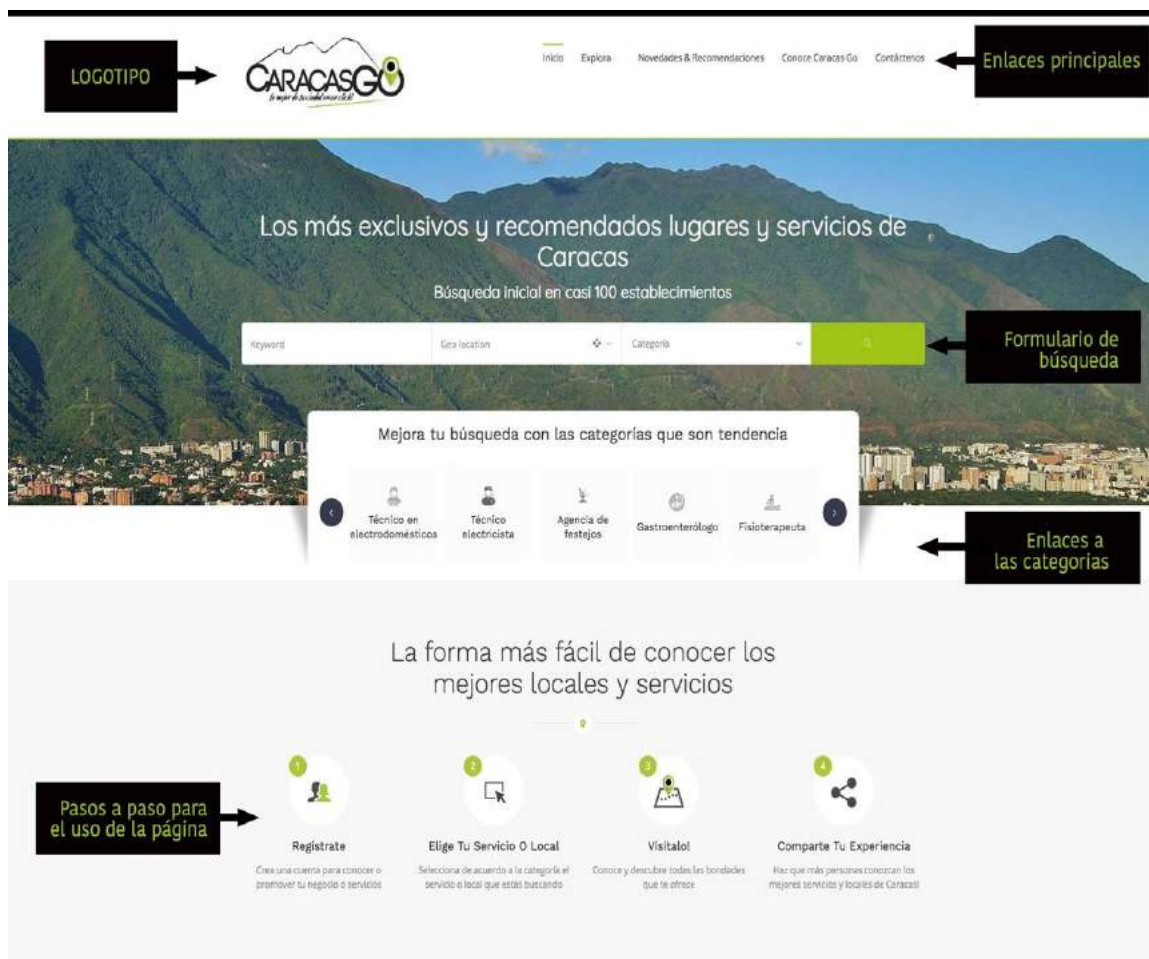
LOGOTIPO

CARACASGO
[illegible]

Inicio Explora Novedades & Recomendaciones Conoce Caracas Go Contáctenos

Enlaces principales

Los más exclusivos y recomendados lugares y servicios de Caracas

Búsqueda inicial en casi 100 establecimientos

Keyword | Geo location | Categoría

Formulario de búsqueda

Mejora tu búsqueda con las categorías que son tendencia

Técnico en electrodomésticos | Técnico electricista | Agencia de festejos | Gastroenterólogo | Fisioterapeuta

Enlaces a las categorías

La forma más fácil de conocer los mejores locales y servicios

Pasos a paso para el uso de la página

1
Registrate
Crea una cuenta para conocer o promover tu negocio o servicios

2
Elige Tu Servicio O Local
Selecciona de acuerdo a la categoría el servicio o local que estas buscando

3
Visitalo!
Conoce y descubre todas las bondades que te ofrece

4
Comparte Tu Experiencia
Haz que más personas conozcan los mejores servicios y locales de Caracas!